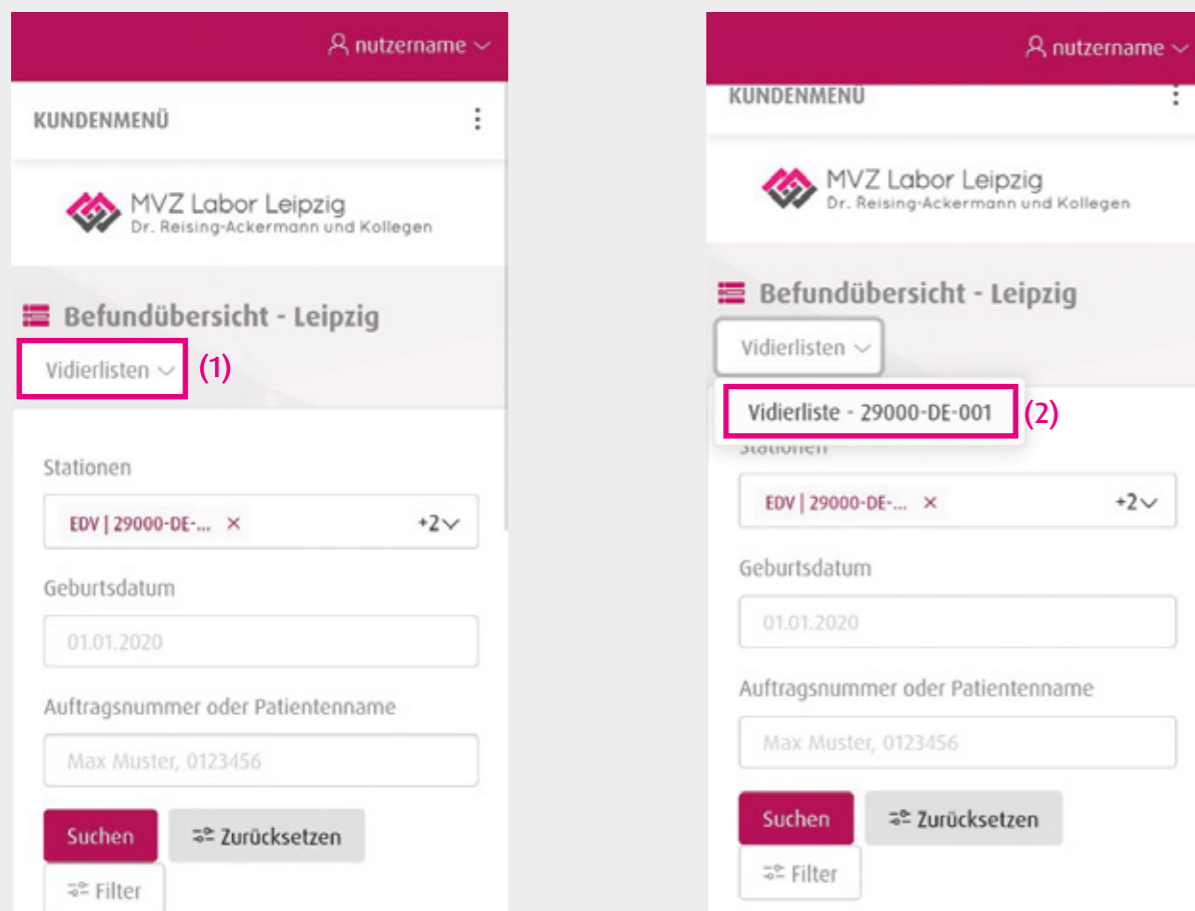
nutzername

KUNDENMENÜ

MVZ Labor Leipzig
Dr. Reising-Ackermann und Kollegen

Befundübersicht - Leipzig

Vidierlisten (1)

Stationen

EDV | 29000-DE-... × +2

Geburtsdatum

01.01.2020

Auftragsnummer oder Patientenname

Max Muster, 0123456

Suchen Zurücksetzen

Filter

nutzername

KUNDENMENÜ

MVZ Labor Leipzig
Dr. Reising-Ackermann und Kollegen

Befundübersicht - Leipzig

Vidierlisten

Vidierliste - 29000-DE-001 (2)

Stationen

EDV | 29000-DE-... × +2

Geburtsdatum

01.01.2020

Auftragsnummer oder Patientenname

Max Muster, 0123456

Suchen Zurücksetzen

Filter